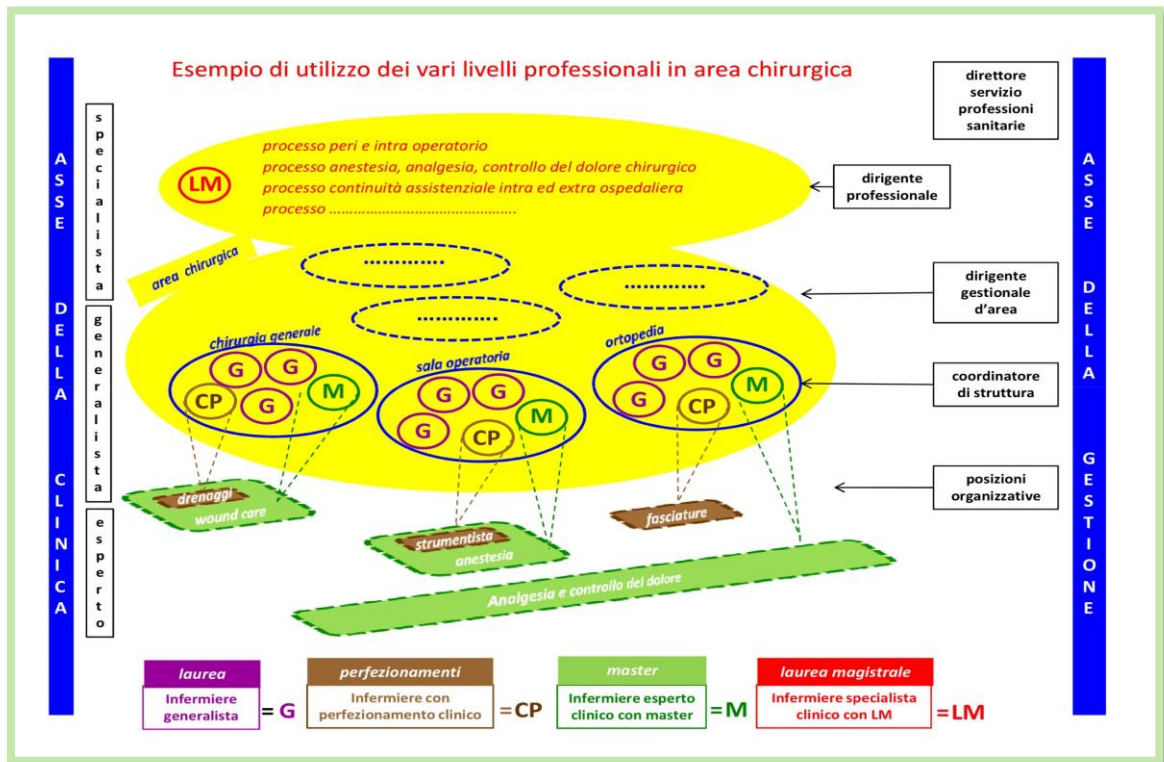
ASSE DELLA CLINICA

specialista

generalista

esperto

Esempio di utilizzo dei vari livelli professionali in area chirurgica

direttore servizio professioni sanitarie

LM

processo peri e intra operatorio
processo anestesia, analgesia, controllo del dolore chirurgico
processo continuità assistenziale intra ed extra ospedaliera
processo ...........................................

dirigente professionale

area chirurgica

.............

.............

.............

dirigente gestionale d'area

chirurgia generale

G G CP G M

sala operatoria

G G G CP M

ortopedia

G G G CP M

coordinatore di struttura

posizioni organizzative

drenaggi

wound care

strumentista

anestesia

fasciature

Analgesia e controllo del dolore

ASSE DELLA GESTIONE

| laurea | perfezionamenti | master | laurea magistrale |
|---|---|---|---|
| Infermiere generalista | Infermiere con perfezionamento clinico | Infermiere esperto clinico con master | Infermiere specialista clinico con LM |

= G

= CP

= M

= LM